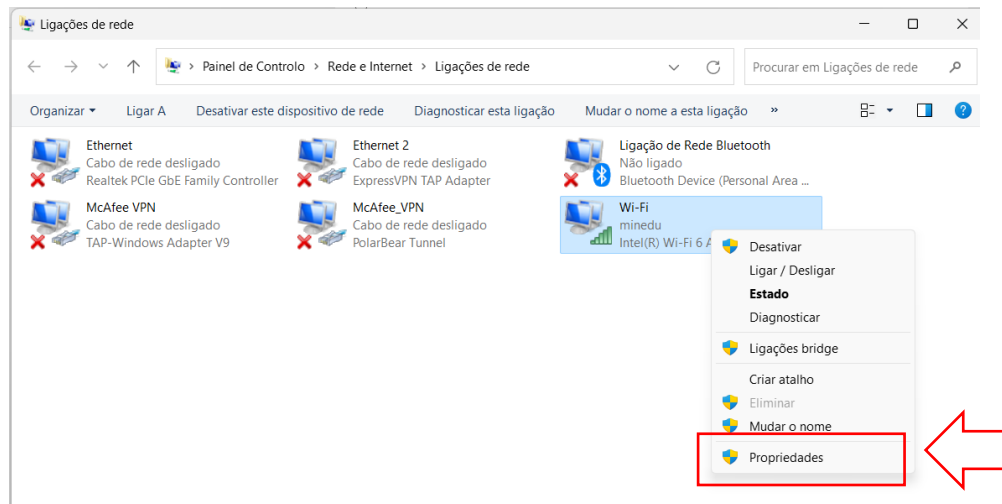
Ligações de rede

Painel de Controlo > Rede e Internet > Ligações de rede

Procurar em Ligações de rede

Organizar ▾ Ligar A Desativar este dispositivo de rede Diagnosticar esta ligação Mudar o nome a esta ligação »

Ethernet
Cabo de rede desligado
Realtek PCIe GbE Family Controller

Ethernet 2
Cabo de rede desligado
ExpressVPN TAP Adapter

Ligação de Rede Bluetooth
Não ligado
Bluetooth Device (Personal Area ...

McAfee VPN
Cabo de rede desligado
TAP-Windows Adapter V9

McAfee_VPN
Cabo de rede desligado
PolarBear Tunnel

Wi-Fi
minedu
Intel(R) Wi-Fi 6 A

Desativar
Ligar / Desligar
Estado
Diagnosticar
Ligações bridge
Criar atalho
Eliminar
Mudar o nome
Propriedades